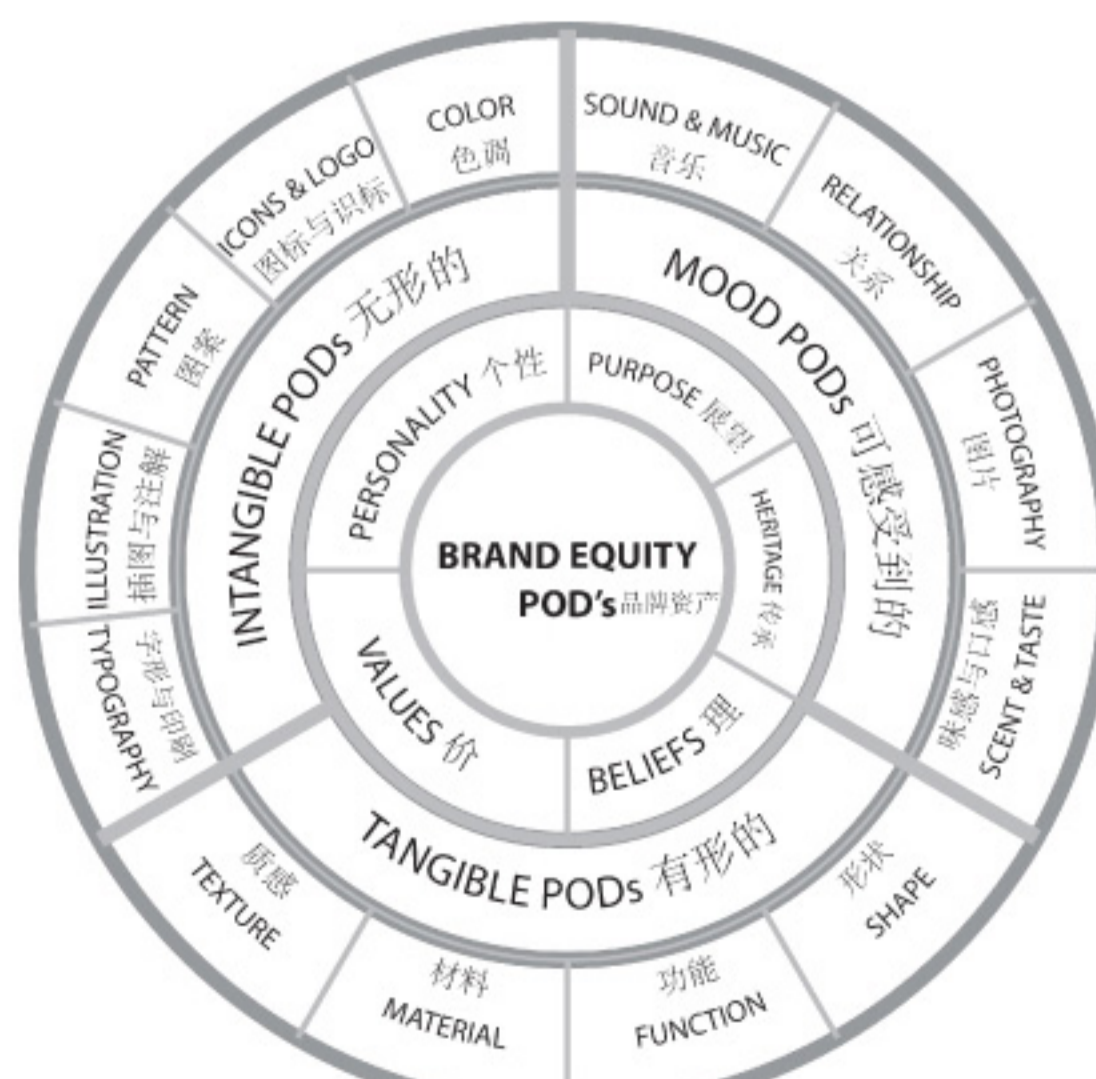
BRAND EQUITY
POD's 品牌资产

PERSONALITY 个性
PURPOSE 展望
HERITAGE 传承
BELIEFS 理
VALUES 价

INTANGIBLE PODs 无形的
MOOD PODs 可感受到的
TANGIBLE PODs 有形的

COLOR 色调
SOUND & MUSIC 音乐
RELATIONSHIP 关系
PHOTOGRAPHY 图片
SCENT & TASTE 味感与口感
SHAPE 形状
FUNCTION 功能
MATERIAL 材料
TEXTURE 质感
TYPOGRAPHY 字体与印刷
ILLUSTRATION 插图与注解
PATTERN 图案
ICONS & LOGO 图标与识标